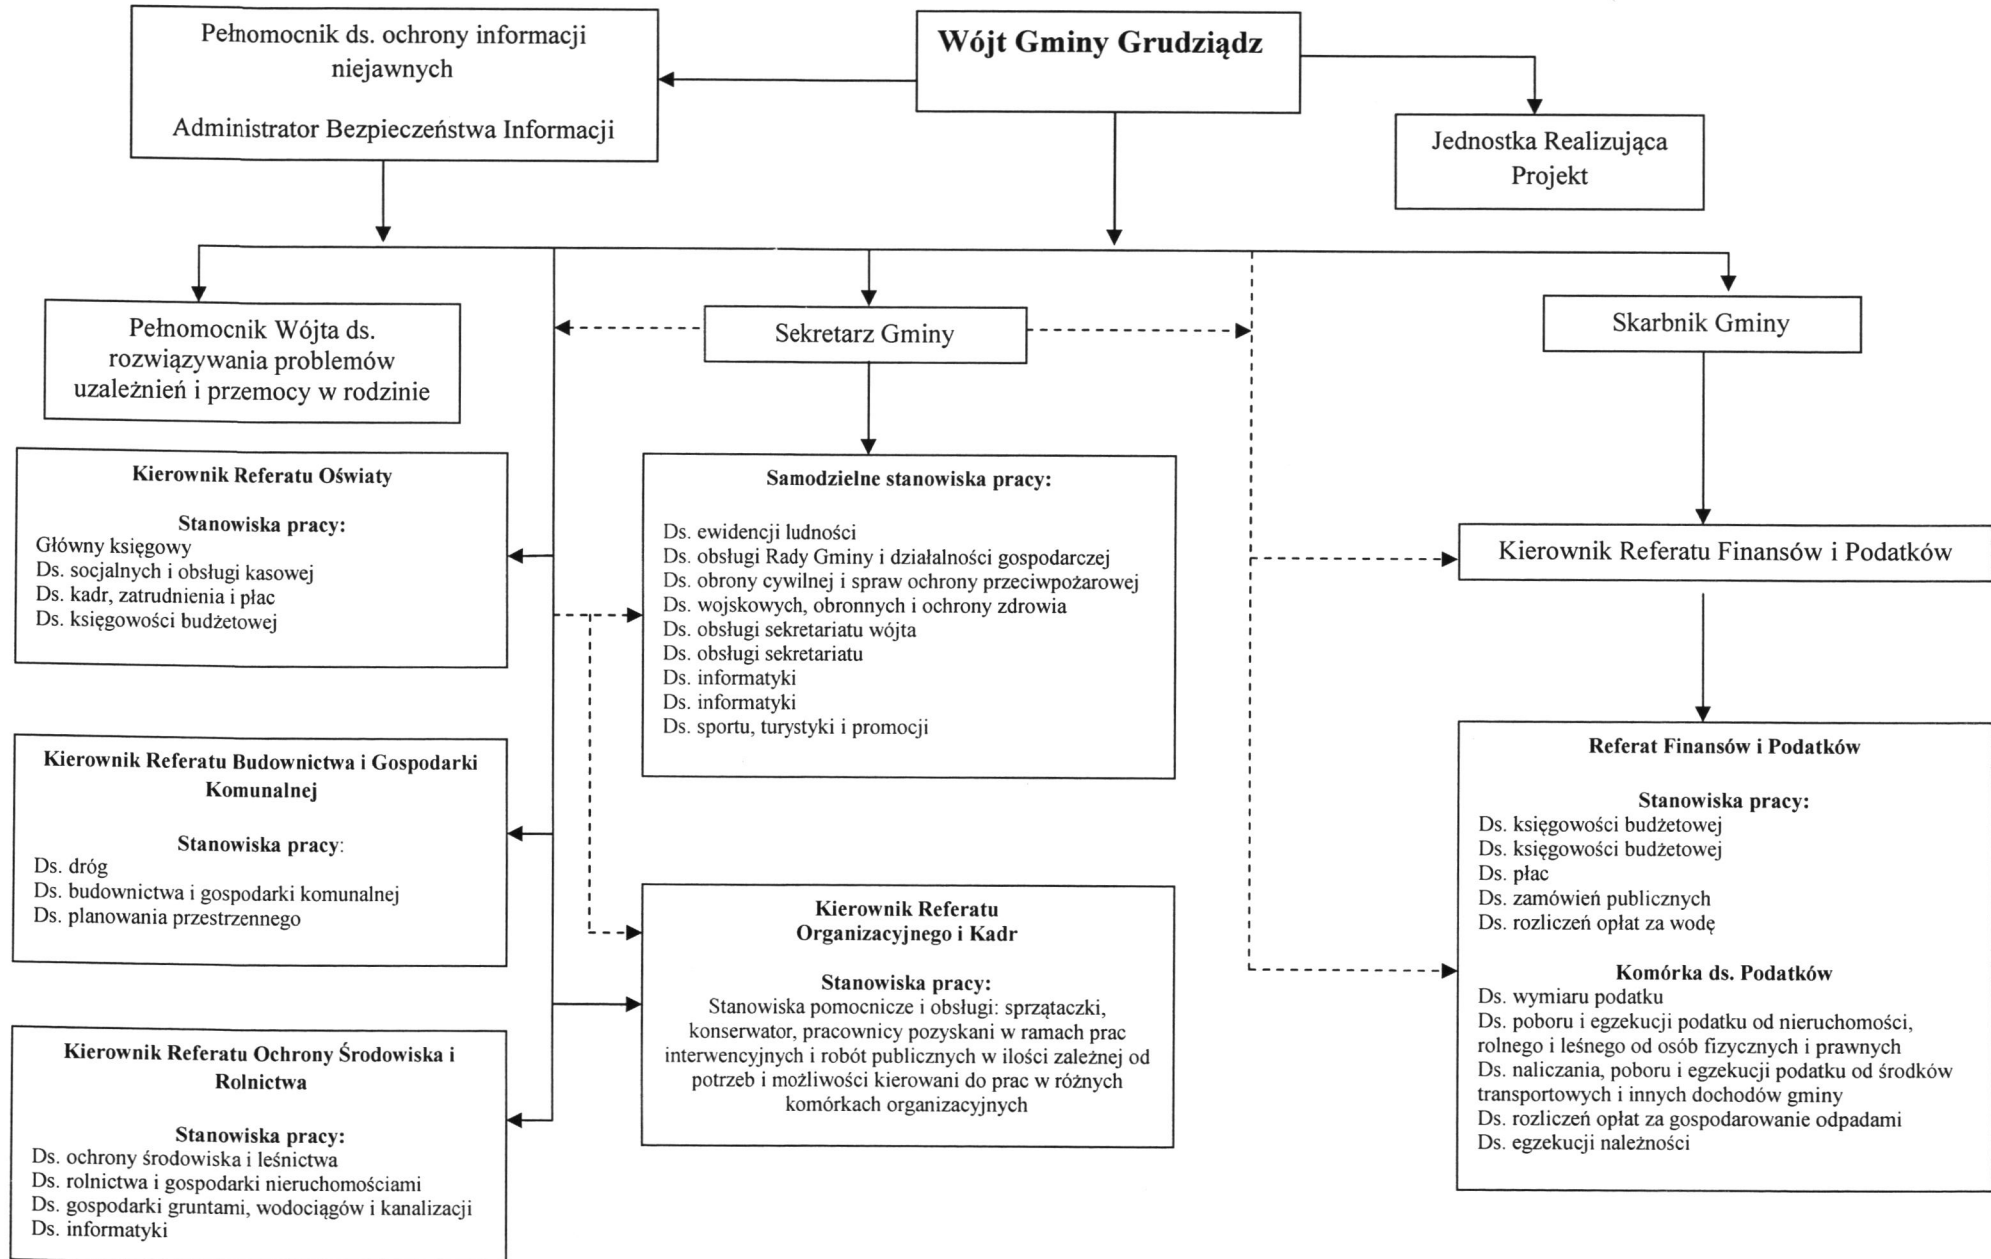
Wójt Gminy Grudziądz

Pełnomocnik ds. ochrony informacji niejawnych

Administrator Bezpieczeństwa Informacji

Jednostka Realizująca Projekt

Pełnomocnik Wójta ds. rozwiązywania problemów uzależnień i przemocy w rodzinie

Sekretarz Gminy

Skarbnik Gminy

Kierownik Referatu Oświaty

Stanowiska pracy:
Główny księgowy
Ds. socjalnych i obsługi kasowej
Ds. kadr, zatrudnienia i płac
Ds. księgowości budżetowej

Samodzielne stanowiska pracy:

Ds. ewidencji ludności
Ds. obsługi Rady Gminy i działalności gospodarczej
Ds. obrony cywilnej i spraw ochrony przeciwpożarowej
Ds. wojskowych, obronnych i ochrony zdrowia
Ds. obsługi sekretariatu wójta
Ds. obsługi sekretariatu
Ds. informatyki
Ds. informatyki
Ds. sportu, turystyki i promocji

Kierownik Referatu Finansów i Podatków

Kierownik Referatu Budownictwa i Gospodarki Komunalnej

Stanowiska pracy:
Ds. dróg
Ds. budownictwa i gospodarki komunalnej
Ds. planowania przestrzennego

Referat Finansów i Podatków

Stanowiska pracy:
Ds. księgowości budżetowej
Ds. księgowości budżetowej
Ds. płac
Ds. zamówień publicznych
Ds. rozliczeń opłat za wodę

Komórka ds. Podatków
Ds. wymiaru podatku
Ds. poboru i egzekucji podatku od nieruchomości, rolnego i leśnego od osób fizycznych i prawnych
Ds. naliczania, poboru i egzekucji podatku od środków transportowych i innych dochodów gminy
Ds. rozliczeń opłat za gospodarowanie odpadami
Ds. egzekucji należności

Kierownik Referatu Organizacyjnego i Kadr

Stanowiska pracy:
Stanowiska pomocnicze i obsługi: sprzątaczki, konserwator, pracownicy pozyskani w ramach prac interwencyjnych i robót publicznych w ilości zależnej od potrzeb i możliwości kierowani do prac w różnych komórkach organizacyjnych

Kierownik Referatu Ochrony Środowiska i Rolnictwa

Stanowiska pracy:
Ds. ochrony środowiska i leśnictwa
Ds. rolnictwa i gospodarki nieruchomościami
Ds. gospodarki gruntami, wodociągów i kanalizacji
Ds. informatyki